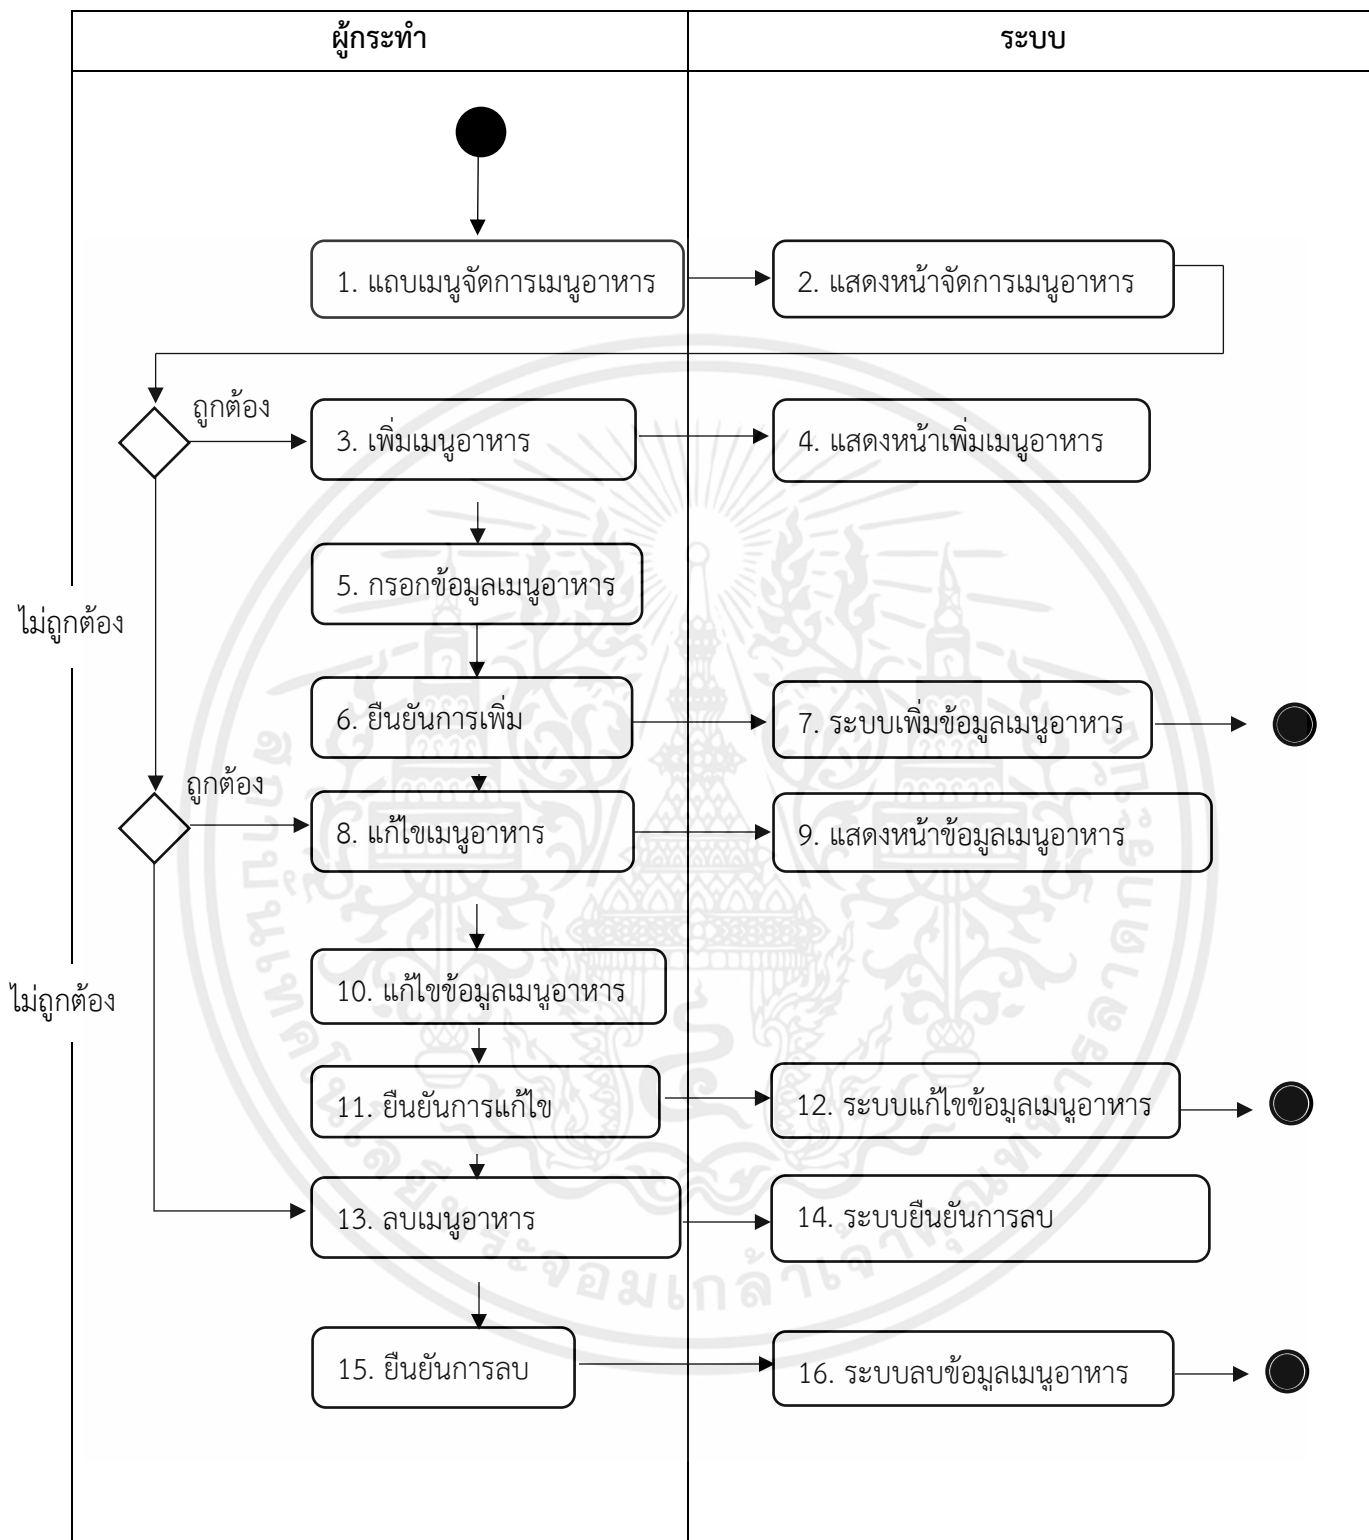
| ผู้กระทำ | ระบบ |
|---|---|

1. แถบเมนูจัดการเมนูอาหาร
2. แสดงหน้าจัดการเมนูอาหาร
ถูกต้อง
3. เพิ่มเมนูอาหาร
4. แสดงหน้าเพิ่มเมนูอาหาร
5. กรอกข้อมูลเมนูอาหาร
ไม่ถูกต้อง
6. ยืนยันการเพิ่ม
7. ระบบเพิ่มข้อมูลเมนูอาหาร
ถูกต้อง
8. แก้ไขเมนูอาหาร
9. แสดงหน้าข้อมูลเมนูอาหาร
10. แก้ไขข้อมูลเมนูอาหาร
ไม่ถูกต้อง
11. ยืนยันการแก้ไข
12. ระบบแก้ไขข้อมูลเมนูอาหาร
13. ลบเมนูอาหาร
14. ระบบยืนยันการลบ
15. ยืนยันการลบ
16. ระบบลบข้อมูลเมนูอาหาร